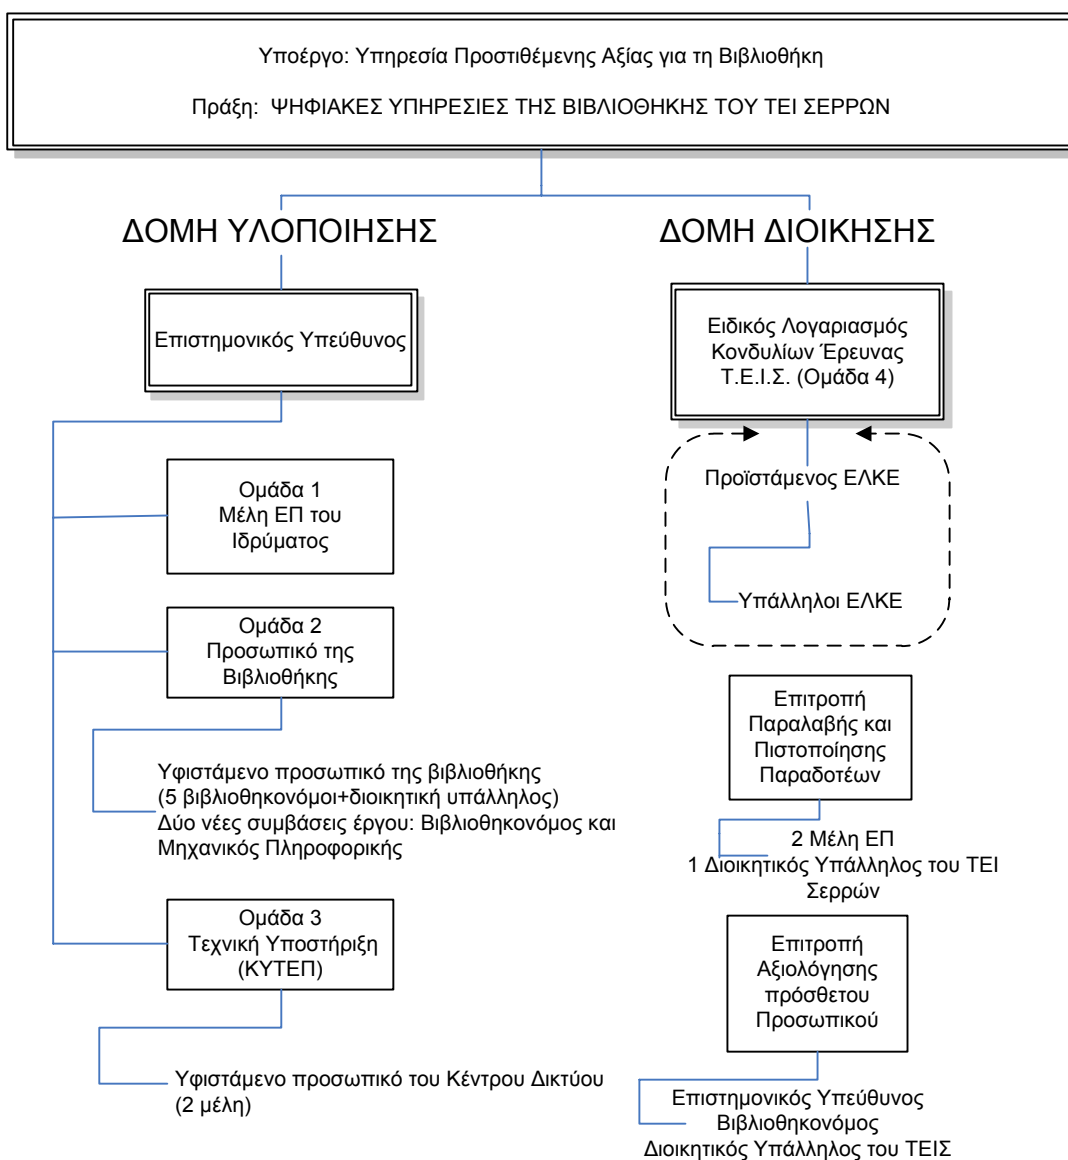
Υποέργο: Υπηρεσία Προστιθέμενης Αξίας για τη Βιβλιοθήκη

Πράξη: ΨΗΦΙΑΚΕΣ ΥΠΗΡΕΣΙΕΣ ΤΗΣ ΒΙΒΛΙΟΘΗΚΗΣ ΤΟΥ ΤΕΙ ΣΕΡΡΩΝ

ΔΟΜΗ ΥΛΟΠΟΙΗΣΗΣ

Επιστημονικός Υπεύθυνος

Ομάδα 1
Μέλη ΕΠ του Ιδρύματος

Ομάδα 2
Προσωπικό της Βιβλιοθήκης

Υφιστάμενο προσωπικό της βιβλιοθήκης (5 βιβλιοθηκονόμοι+διοικητική υπάλληλος)
Δύο νέες συμβάσεις έργου: Βιβλιοθηκονόμος και Μηχανικός Πληροφορικής

Ομάδα 3
Τεχνική Υποστήριξη (ΚΥΤΕΠ)

Υφιστάμενο προσωπικό του Κέντρου Δικτύου (2 μέλη)

ΔΟΜΗ ΔΙΟΙΚΗΣΗΣ

Ειδικός Λογαριασμός Κονδυλίων Έρευνας Τ.Ε.Ι.Σ. (Ομάδα 4)

Προϊστάμενος ΕΛΚΕ

Υπάλληλοι ΕΛΚΕ

Επιτροπή Παραλαβής και Πιστοποίησης Παραδοτέων

2 Μέλη ΕΠ
1 Διοικητικός Υπάλληλος του ΤΕΙ Σερρών

Επιτροπή Αξιολόγησης πρόσθετου Προσωπικού

Επιστημονικός Υπεύθυνος
Βιβλιοθηκονόμος
Διοικητικός Υπάλληλος του ΤΕΙΣ